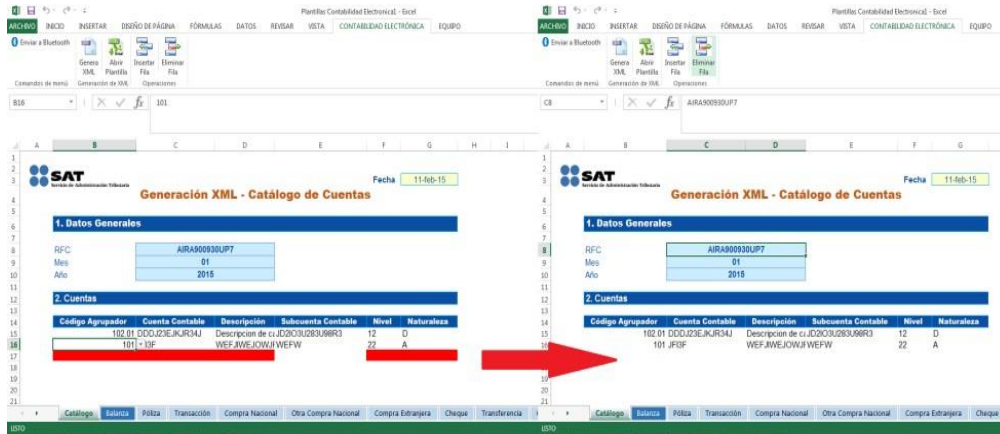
Plantillas Contabilidad Electronica1 - Excel

ARCHIVO INICIO INSERTAR DISEÑO DE PÁGINA FÓRMULAS DATOS REVISAR VISTA CONTABILIDAD ELECTRÓNICA EQUIPO

Enviar a Bluetooth
Comandos de menú

Genera XML Abrir Plantilla
Generación de XML

Insertar Fila Eliminar Fila
Operaciones

B16 $f_x$ 101

A B C D E F G H I

SAT Servicio de Administración Tributaria

Generación XML - Catálogo de Cuentas

Fecha 11-feb-15

1. Datos Generales

RFC AIRA900930UP7
Mes 01
Año 2015

2. Cuentas

| Código Agrupador | Cuenta Contable | Descripción | Subcuenta Contable | Nivel | Naturaleza |
|---|---|---|---|---|---|
| 102.01 | DDDJ23EJKJR34J | Descripcion de cu | JD2IO3U283U98R3 | 12 | D |
| 101 | I3F | WEFJWEJOWJI | WEFW | 22 | A |

Catálogo Balanza Póliza Transacción Compra Nacional Otra Compra Nacional Compra Extranjera Cheque Transferencia

LISTO

Plantillas Contabilidad Electronica1 - Excel

ARCHIVO INICIO INSERTAR DISEÑO DE PÁGINA FÓRMULAS DATOS REVISAR VISTA CONTABILIDAD ELECTRÓNICA EQUIPO

Enviar a Bluetooth
Comandos de menú

Genera XML Abrir Plantilla
Generación de XML

Insertar Fila Eliminar Fila
Operaciones

C8 $f_x$ AIRA900930UP7

A B C D E F G

SAT Servicio de Administración Tributaria

Generación XML - Catálogo de Cuentas

Fecha 11-feb-15

1. Datos Generales

RFC AIRA900930UP7
Mes 01
Año 2015

2. Cuentas

| Código Agrupador | Cuenta Contable | Descripción | Subcuenta Contable | Nivel | Naturaleza |
|---|---|---|---|---|---|
| 102.01 | DDDJ23EJKJR34J | Descripcion de cu | JD2IO3U283U98R3 | 12 | D |
| 101 | JF3F | WEFJWEJOWJI | WEFW | 22 | A |

Catálogo Balanza Póliza Transacción Compra Nacional Otra Compra Nacional Compra Extranjera Cheque

LISTO